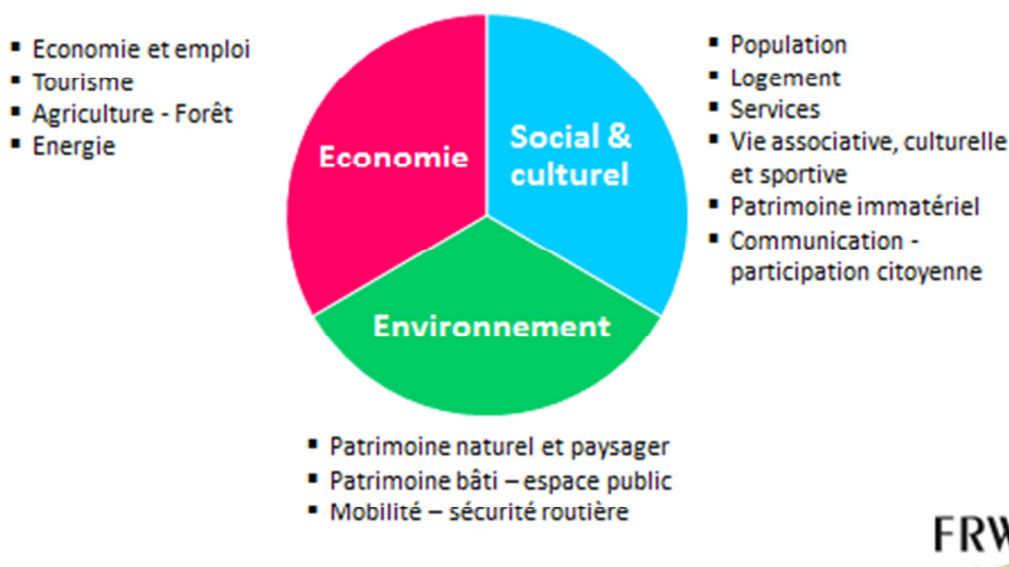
- Economie et emploi
- Tourisme
- Agriculture - Forêt
- Energie

Economie

Social & culturel

Environnement

- Population
- Logement
- Services
- Vie associative, culturelle et sportive
- Patrimoine immatériel
- Communication - participation citoyenne

- Patrimoine naturel et paysager
- Patrimoine bâti – espace public
- Mobilité – sécurité routière

FRW